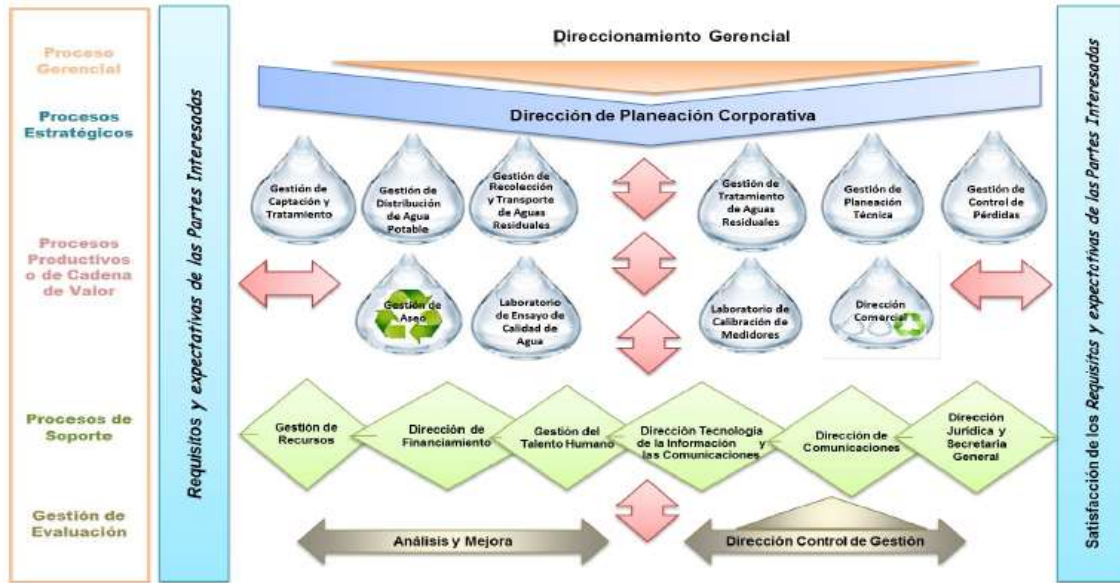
Proceso Gerencial

Procesos Estratégicos

Procesos Productivos o de Cadena de Valor

Procesos de Soporte

Gestión de Evaluación

Requisitos y expectativas de las Partes Interesadas

Direccionamiento Gerencial

Dirección de Planeación Corporativa

Gestión de Captación y Tratamiento

Gestión de Distribución de Agua Potable

Gestión de Recolección y Transporte de Aguas Residuales

Gestión de Tratamiento de Aguas Residuales

Gestión de Planeación Técnica

Gestión de Control de Pérdidas

Gestión de Aseo

Laboratorio de Ensayo de Calidad de Agua

Laboratorio de Calibración de Medidores

Dirección Comercial

Gestión de Recursos

Dirección de Financiamiento

Gestión del Talento Humano

Dirección Tecnologia de la Información y las Comunicaciones

Dirección de Comunicaciones

Dirección Jurídica y Secretaria General

Análisis y Mejora

Dirección Control de Gestión

Satisfacción de los Requisitos y expectativas de las Partes Interesadas